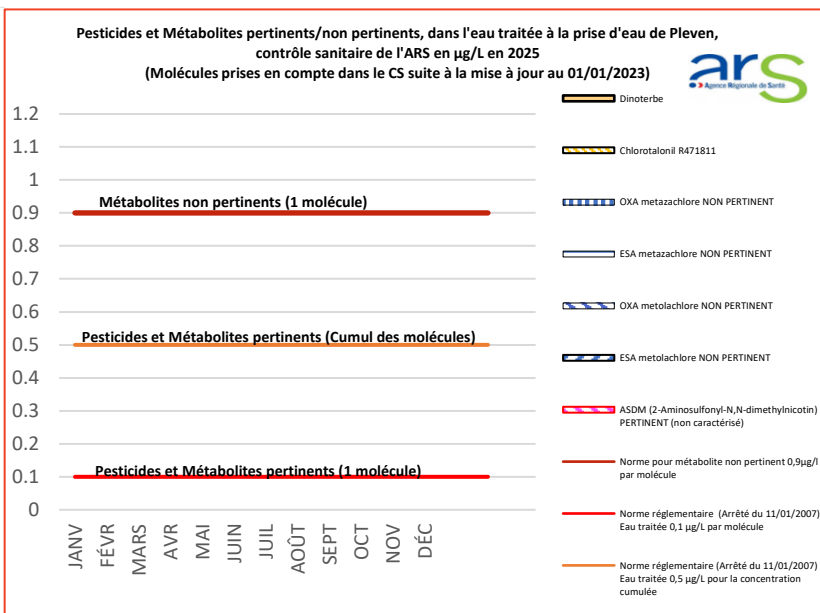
Pesticides et Métabolites pertinents/non pertinents, dans l'eau traitée à la prise d'eau de Pleven, contrôle sanitaire de l'ARS en µg/L en 2025
(Molécules prises en compte dans le CS suite à la mise à jour au 01/01/2023)

ars
Agence Régionale de Santé

1.2
1.1
1
0.9
0.8
0.7
0.6
0.5
0.4
0.3
0.2
0.1
0

Métabolites non pertinents (1 molécule)
Pesticides et Métabolites pertinents (Cumul des molécules)
Pesticides et Métabolites pertinents (1 molécule)

JANV
FÉVR
MARS
AVR
MAI
JUIN
JUIL
AOÛT
SEPT
OCT
NOV
DÉC

Dinoterbe
Chlorotalonil R471811
OXA metazachlore NON PERTINENT
ESA metazachlore NON PERTINENT
OXA metolachlore NON PERTINENT
ESA metolachlore NON PERTINENT
ASDM (2-Aminosulfonyl-N,N-dimethylnicotin) PERTINENT (non caractérisé)
Norme pour métabolite non pertinent 0,9µg/l par molécule
Norme réglementaire (Arrêté du 11/01/2007) Eau traitée 0,1 µg/L par molécule
Norme réglementaire (Arrêté du 11/01/2007) Eau traitée 0,5 µg/L pour la concentration cumulée